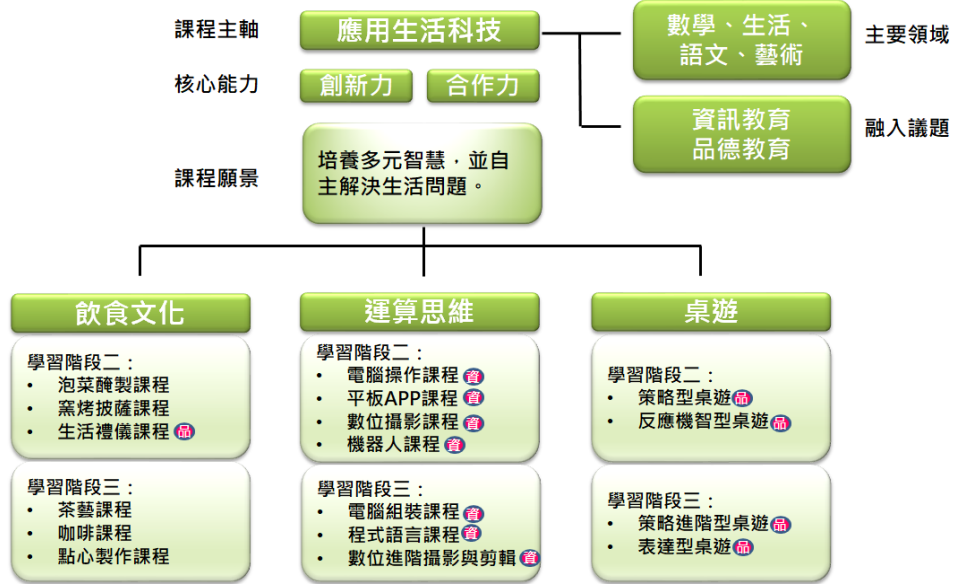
課程主軸

應用生活科技

數學、生活、語文、藝術

主要領域

核心能力

創新力

合作力

資訊教育
品德教育

融入議題

課程願景

培養多元智慧，並自主解決生活問題。

飲食文化

學習階段二：
• 泡菜醃製課程
• 窯烤披薩課程
• 生活禮儀課程 品

學習階段三：
• 茶藝課程
• 咖啡課程
• 點心製作課程

運算思維

學習階段二：
• 電腦操作課程 資
• 平板APP課程 資
• 數位攝影課程 資
• 機器人課程 資

學習階段三：
• 電腦組裝課程 資
• 程式語言課程 資
• 數位進階攝影與剪輯 資

桌遊

學習階段二：
• 策略型桌遊 品
• 反應機智型桌遊 品

學習階段三：
• 策略進階型桌遊 品
• 表達型桌遊 品